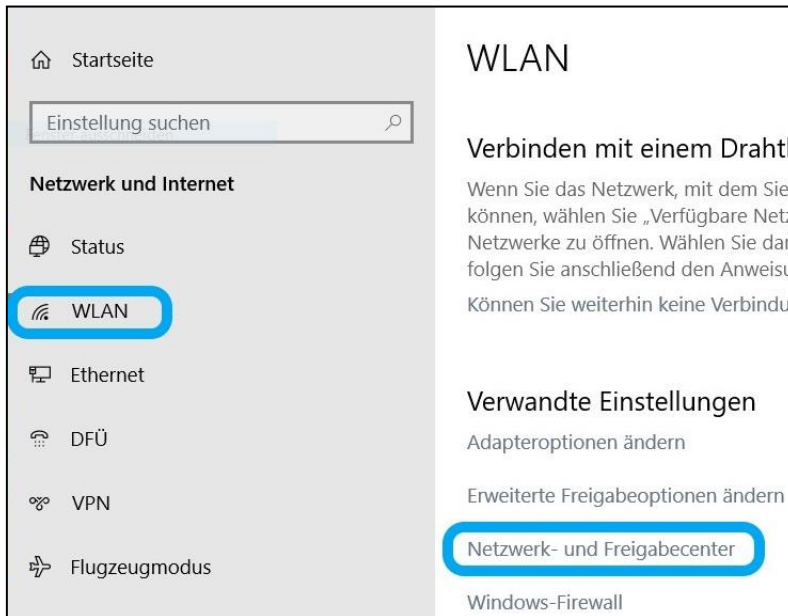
Startseite

Einstellung suchen

Netzwerk und Internet

Status

WLAN

Ethernet

DFÜ

VPN

Flugzeugmodus

WLAN

Verbinden mit einem Draht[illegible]

Wenn Sie das Netzwerk, mit dem Sie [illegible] können, wählen Sie „Verfügbare Net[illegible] Netzwerke zu öffnen. Wählen Sie da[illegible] folgen Sie anschließend den Anweis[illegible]

Können Sie weiterhin keine Verbindu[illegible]

Verwandte Einstellungen

Adapteroptionen ändern

Erweiterte Freigabeoptionen ändern

Netzwerk- und Freigabecenter

Windows-Firewall